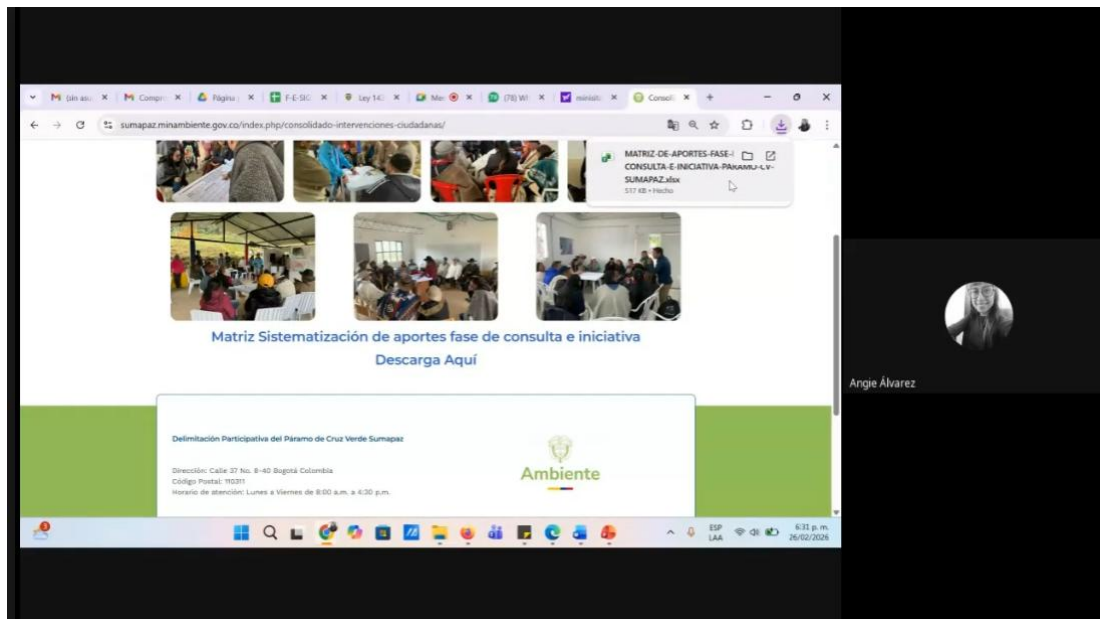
(sin asu ×
Compr ×
Página ×
F-E-SIG ×
Ley 14 ×
Me ×
(78) W ×
minist ×
Consoli ×
+

sumapaz.minambiente.gov.co/index.php/consolidado-intervenciones-ciudadanas/

MATRIZ-DE-APORTES-FASE-CONSULTA-E-INICIATIVA-PARAMO-CV-SUMAPAZ.xlsx
517 KB • Hecho

Matriz Sistematización de aportes fase de consulta e iniciativa
Descarga Aquí

Delimitación Participativa del Páramo de Cruz Verde Sumapaz

Dirección: Calle 37 No. 8-40 Bogotá Colombia
Código Postal: 110311
Horario de atención: Lunes a Viernes de 8:00 a.m. a 4:30 p.m.

Ambiente

Angie Álvarez

ESP LAA
6:31 p. m.
26/02/2026